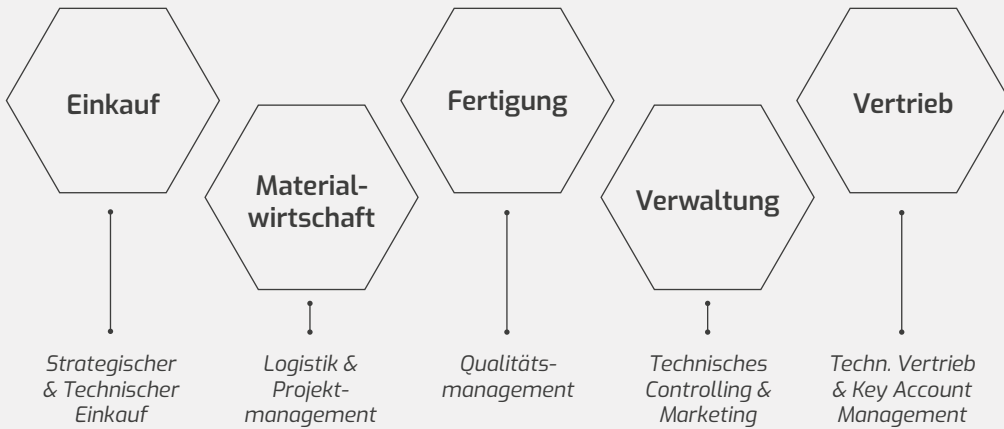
Einkauf

Strategischer & Technischer Einkauf

Materialwirtschaft

Logistik & Projektmanagement

Fertigung

Qualitätsmanagement

Verwaltung

Technisches Controlling & Marketing

Vertrieb

Techn. Vertrieb & Key Account Management